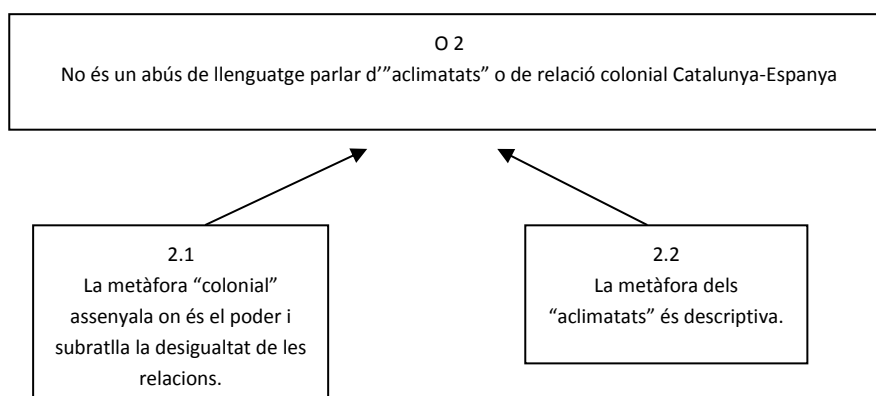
O 2
No és un abús de llenguatge parlar d'"aclimatats" o de relació colonial Catalunya-Espanya

2.1
La metàfora "colonial" assenyala on és el poder i subratlla la desigualtat de les relacions.

2.2
La metàfora dels "aclimatats" és descriptiva.